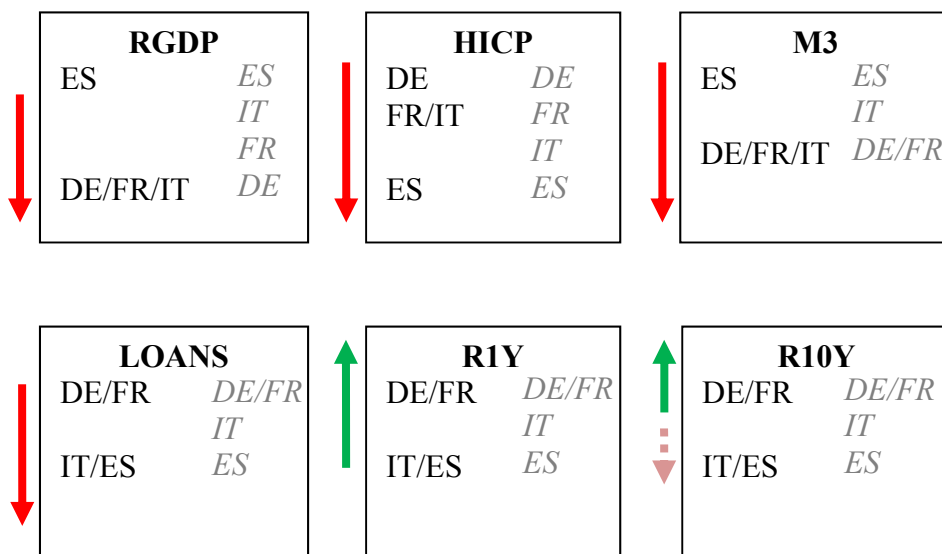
RGDP
ES *ES*
*IT*
*FR*
DE/FR/IT *DE*

HICP
DE *DE*
FR/IT *FR*
*IT*
ES *ES*

M3
ES *ES*
*IT*
DE/FR/IT *DE/FR*

LOANS
DE/FR *DE/FR*
*IT*
IT/ES *ES*

R1Y
DE/FR *DE/FR*
*IT*
IT/ES *ES*

R10Y
DE/FR *DE/FR*
*IT*
IT/ES *ES*